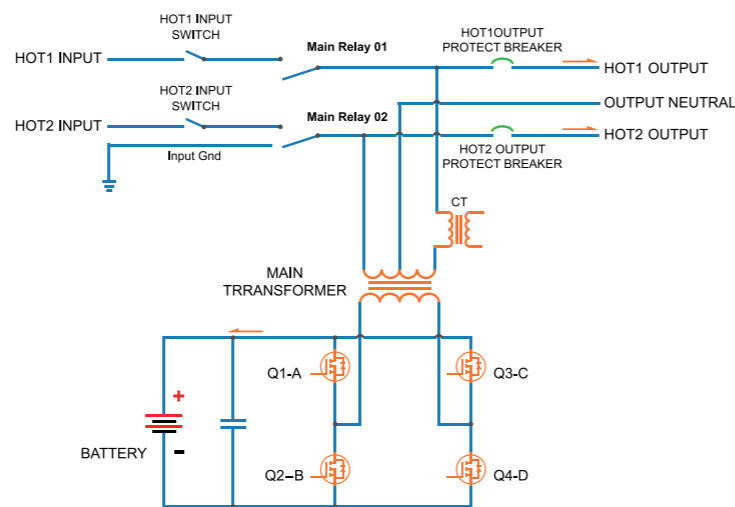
HOT1 INPUT SWITCH

HOT1 INPUT

Main Relay 01

HOT1OUTPUT PROTECT BREAKER

HOT1 OUTPUT

HOT2 INPUT SWITCH

OUTPUT NEUTRAL

HOT2 INPUT

Main Relay 02

HOT2 OUTPUT

Input Gnd

HOT2 OUTPUT PROTECT BREAKER

CT

MAIN TRRANSFORMER

Q1-A

Q3-C

+

BATTERY

−

Q2-B

Q4-D